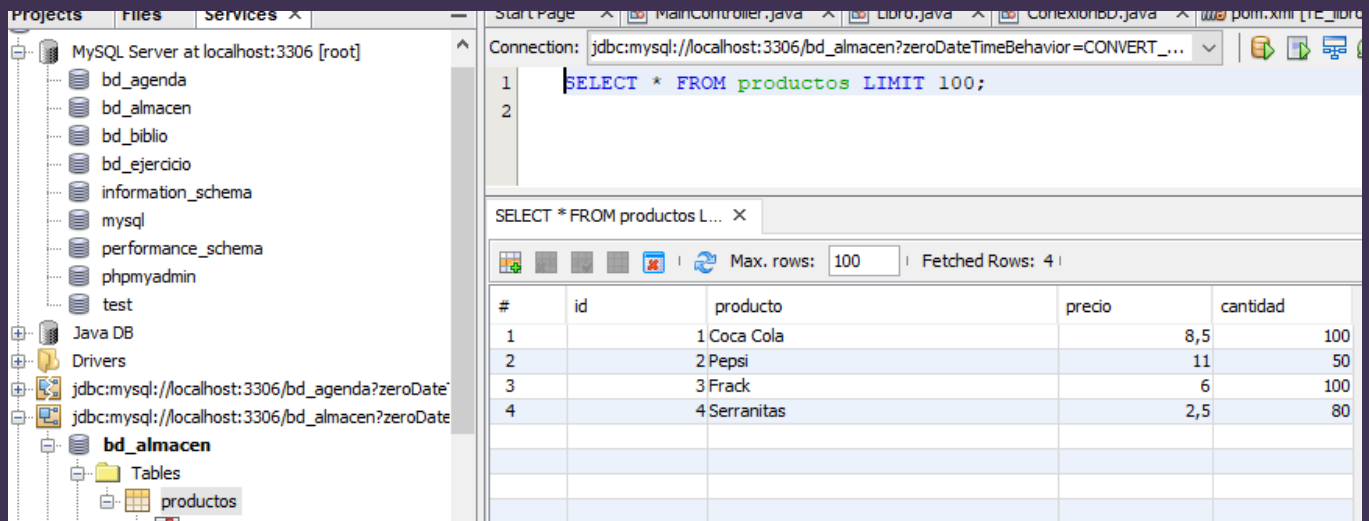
Projects Files Services ×

MySQL Server at localhost:3306 [root]
bd_agenda
bd_almacen
bd_biblio
bd_ejercicio
information_schema
mysql
performance_schema
phpmyadmin
test
Java DB
Drivers
jdbc:mysql://localhost:3306/bd_agenda?zeroDate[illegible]
jdbc:mysql://localhost:3306/bd_almacen?zeroDate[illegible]
bd_almacen
Tables
productos

Start Page × MainController.java × Libro.java × ConexionBD.java × pom.xml [TE_libr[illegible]

Connection: jdbc:mysql://localhost:3306/bd_almacen?zeroDateTimeBehavior=CONVERT_...

1 SELECT * FROM productos LIMIT 100;
2

SELECT * FROM productos L... ×

Max. rows: 100 Fetched Rows: 4

| # | id | producto | precio | cantidad |
|---|---|---|---|---|
| 1 | 1 | Coca Cola | 8,5 | 100 |
| 2 | 2 | Pepsi | 11 | 50 |
| 3 | 3 | Frack | 6 | 100 |
| 4 | 4 | Serranitas | 2,5 | 80 |